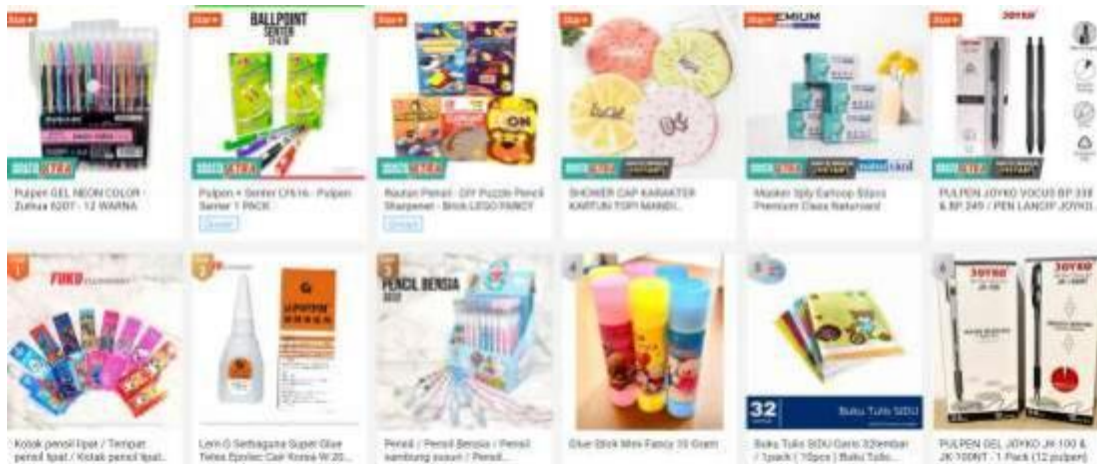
Star+

Star+
BALLPOINT SENTER

Star+

Star+

Star+
EMIUM

Star+
JOYKO

GRATIS ONGKIR

Pulpen GEL NEON COLOR - Zuihua 6207 - 12 WARNA

Pulpen + Senter CF616 - Pulpen Senter 1 PACK

Grosir

Rautan Pensil - DIY Puzzle Pencil Sharpener - Brick LEGO FANCY

Grosir

SHOWER CAP KARAKTER KARTUN TOPI MANDI...

Masker 3ply Earloop 50pcs Premium Class Naturoast

PULPEN JOYKO VOCUS BP 338 & BP 249 / PEN LANCIP JOYKO...

1
FUKO

2

3
PENCIL BENSIA

4

5

6
JOYKO

32
Buku Tulis SIDU

Kotak pensil lipat / Tempat pensil lipat / Kotak pensil lipat...

Lem G Serbaguna Super Glue Tetes Epoxy Cair Korea W-20...

Pensil / Pensil Bensia / Pensil sambung susun / Pensil...

Glue Stick Mini Fancy 10 Gram

Buku Tulis SIDU Garis 32lembar / 1pack ( 10pcs ) Buku Tulis...

PULPEN GEL JOYKO JK-100 & JK-100NT - 1 Pack (12 pulpen)